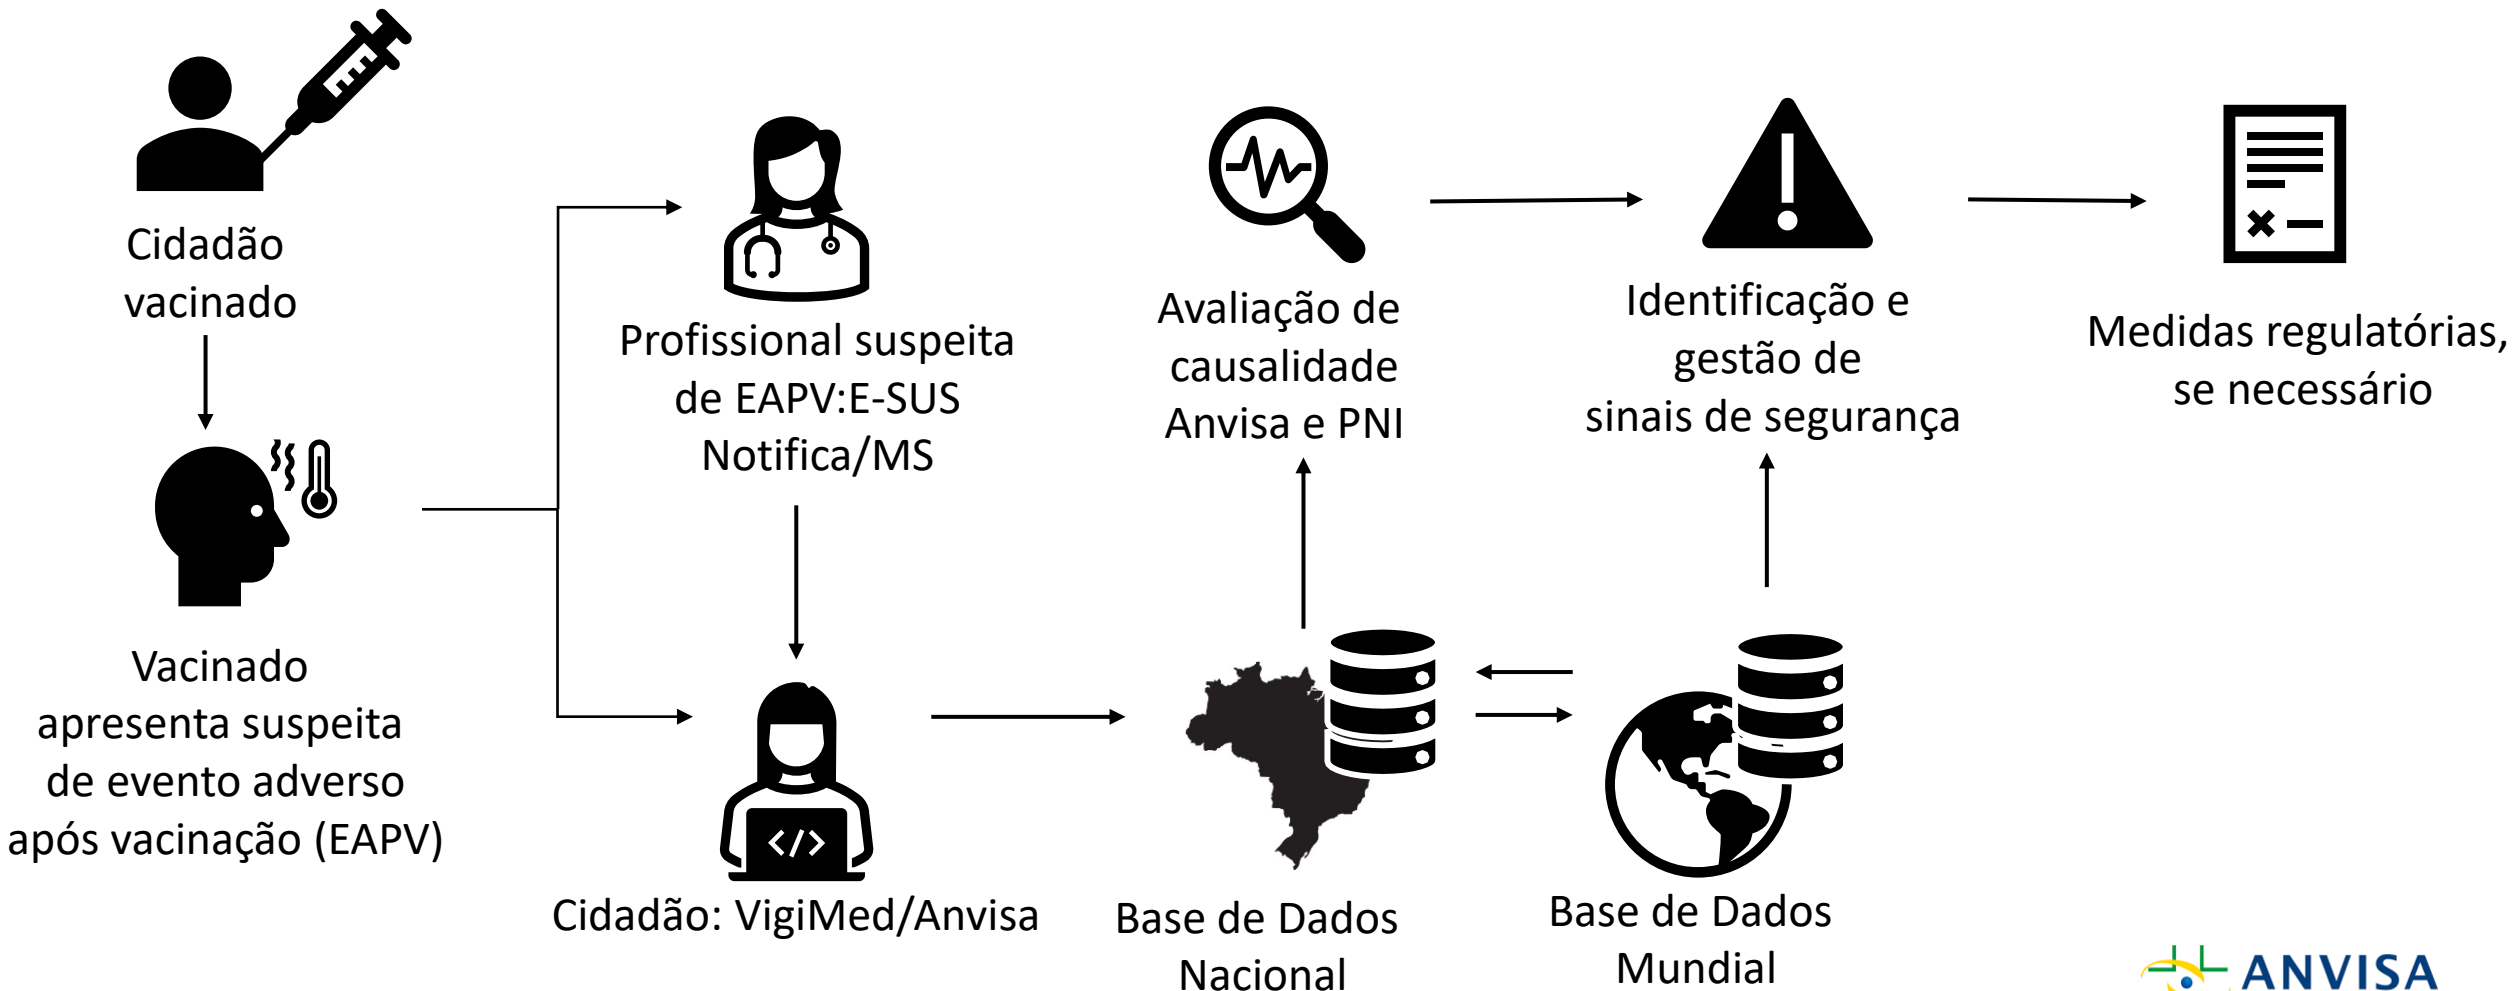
Cidadão vacinado

Vacinado apresenta suspeita de evento adverso após vacinação (EAPV)

Profissional suspeita de EAPV:E-SUS Notifica/MS

Cidadão: VigiMed/Anvisa

Avaliação de causalidade Anvisa e PNI

Base de Dados Nacional

Identificação e gestão de sinais de segurança

Base de Dados Mundial

Medidas regulatórias, se necessário

ANVISA